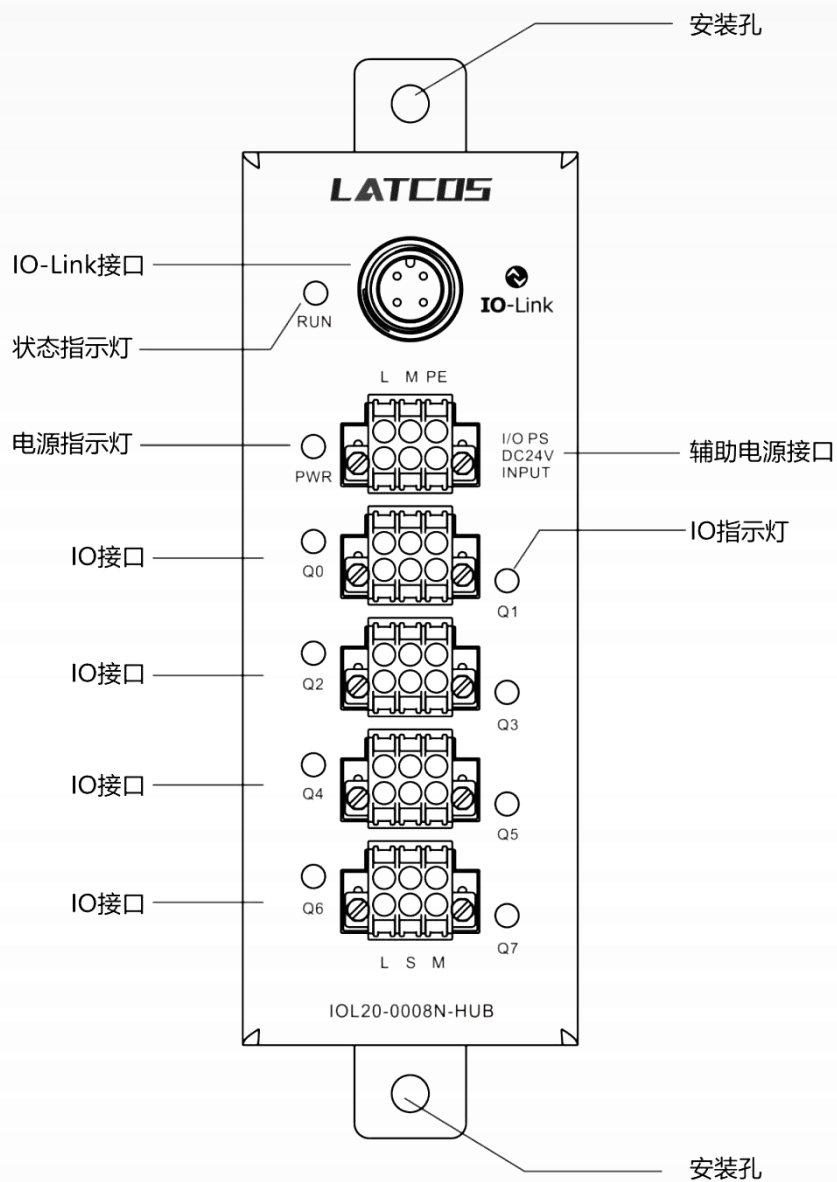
安装孔

LATCOS

IO-Link接口

IO-Link

RUN

状态指示灯

L M PE

电源指示灯

PWR

I/O PS
DC24V
INPUT

辅助电源接口

IO接口

Q0

IO指示灯

Q1

IO接口

Q2

Q3

IO接口

Q4

Q5

IO接口

Q6

Q7

L S M

IOL20-0008N-HUB

安装孔